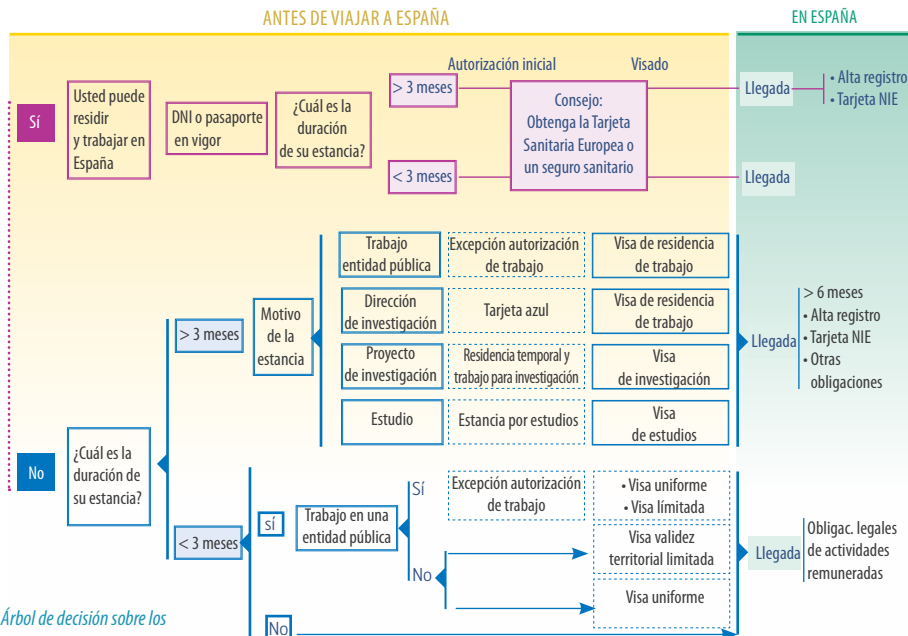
ANTES DE VIAJAR A ESPAÑA

EN ESPAÑA

Sí

Usted puede residir y trabajar en España

DNI o pasaporte en vigor

¿Cuál es la duración de su estancia?

Autorización inicial

Visado

> 3 meses

Consejo: Obtenga la Tarjeta Sanitaria Europea o un seguro sanitario

< 3 meses

Llegada

• Alta registro
• Tarjeta NIE

Llegada

No

¿Cuál es la duración de su estancia?

> 3 meses

Motivo de la estancia

Trabajo entidad pública

Excepción autorización de trabajo

Visa de residencia de trabajo

Dirección de investigación

Tarjeta azul

Visa de residencia de trabajo

Proyecto de investigación

Residencia temporal y trabajo para investigación

Visa de investigación

Estudio

Estancia por estudios

Visa de estudios

Llegada

> 6 meses
• Alta registro
• Tarjeta NIE
• Otras obligaciones

< 3 meses

sí

Trabajo en una entidad pública

Sí

Excepción autorización de trabajo

• Visa uniforme
• Visa limitada

No

Visa validez territorial limitada

Visa uniforme

Llegada

Obligac. legales de actividades remuneradas

No

Árbol de decisión sobre los